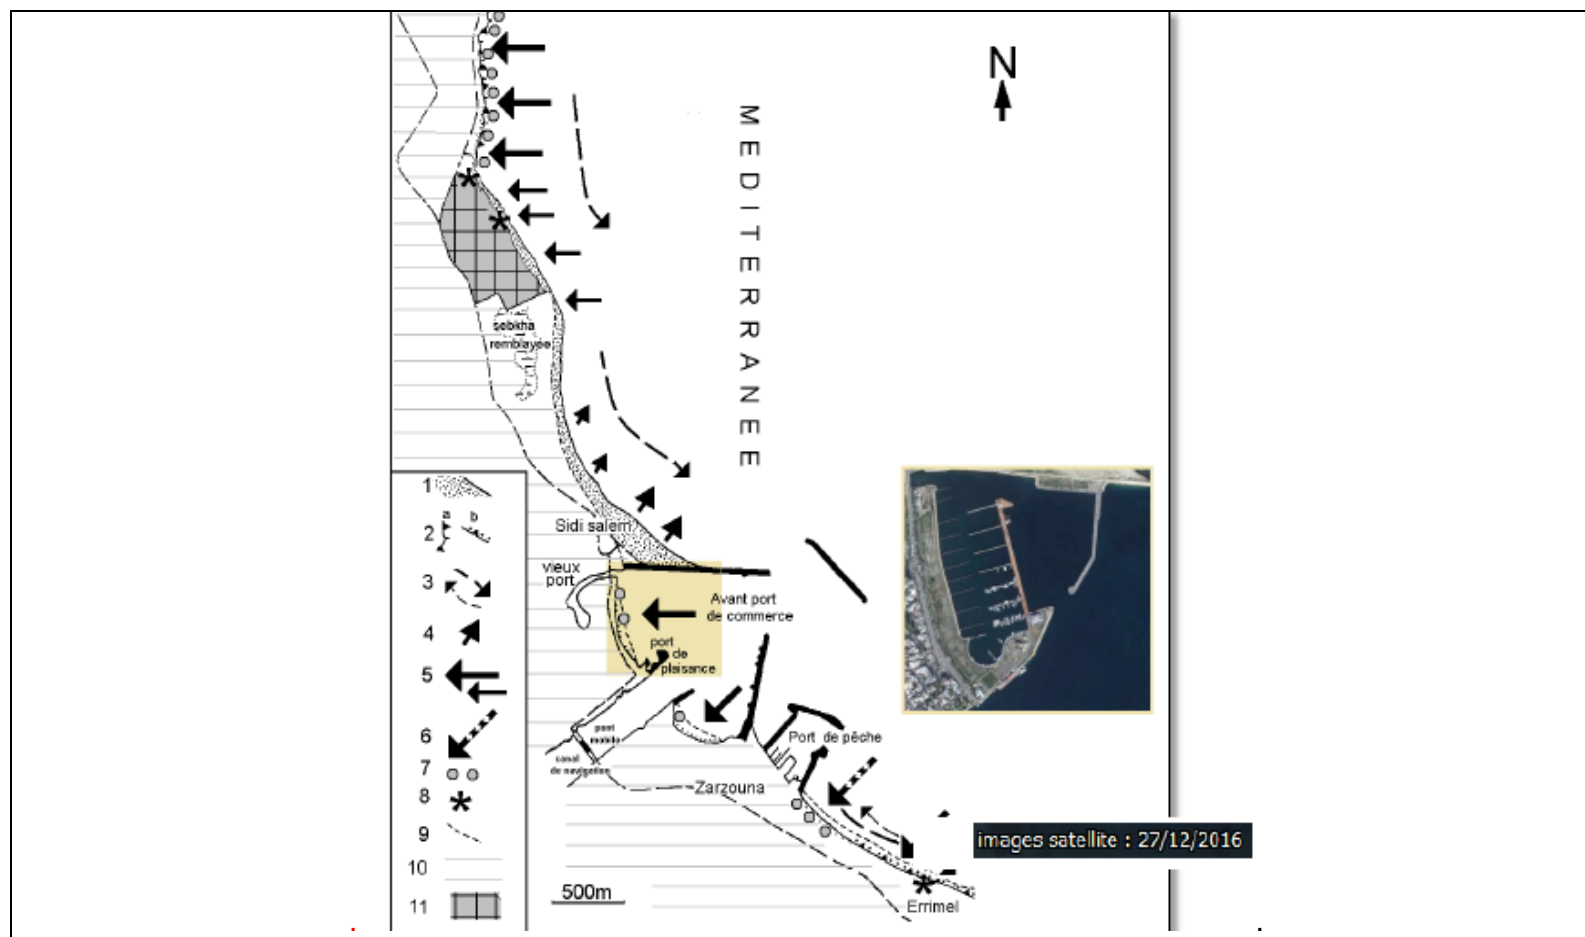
N

MEDITERRANEE

sebkha remblayée

Sidi salem

vieux port

Avant port de commerce

port de plaisance

pont mobile

canal de navigation

Port de pêche

Zarzouna

Errimel

images satellite : 27/12/2016

1
2 a b
3
4
5
6
7
8
9
10
11

500m